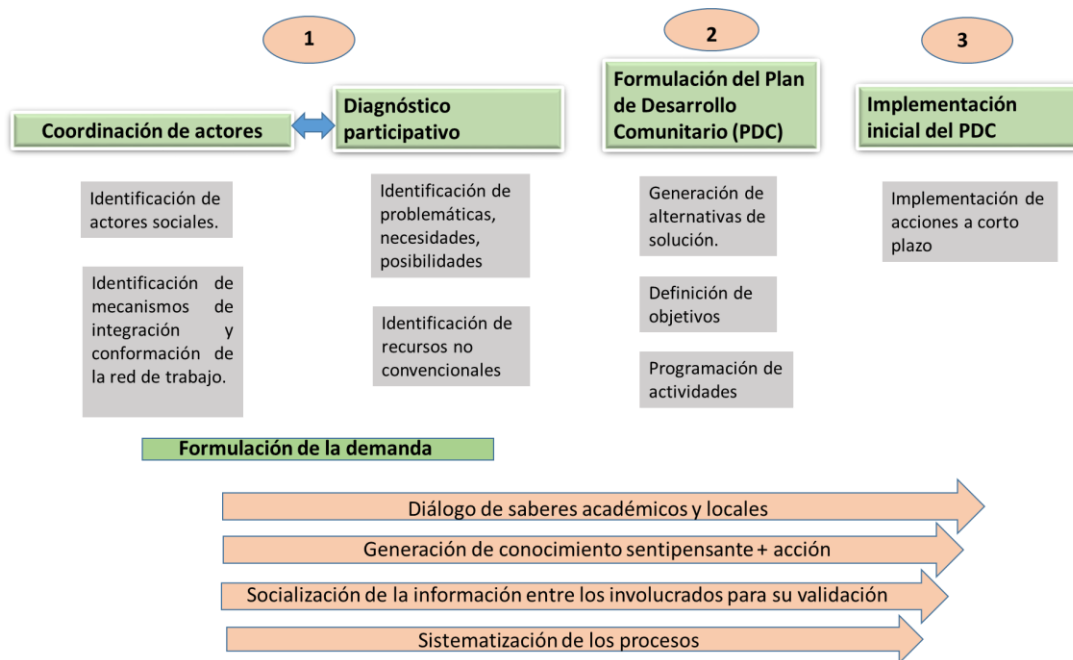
1

2

3

Coordinación de actores

Diagnóstico participativo

Formulación del Plan de Desarrollo Comunitario (PDC)

Implementación inicial del PDC

Identificación de actores sociales.

Identificación de mecanismos de integración y conformación de la red de trabajo.

Identificación de problemáticas, necesidades, posibilidades

Identificación de recursos no convencionales

Generación de alternativas de solución.

Definición de objetivos

Programación de actividades

Implementación de acciones a corto plazo

Formulación de la demanda

Diálogo de saberes académicos y locales

Generación de conocimiento sentipensante + acción

Socialización de la información entre los involucrados para su validación

Sistematización de los procesos